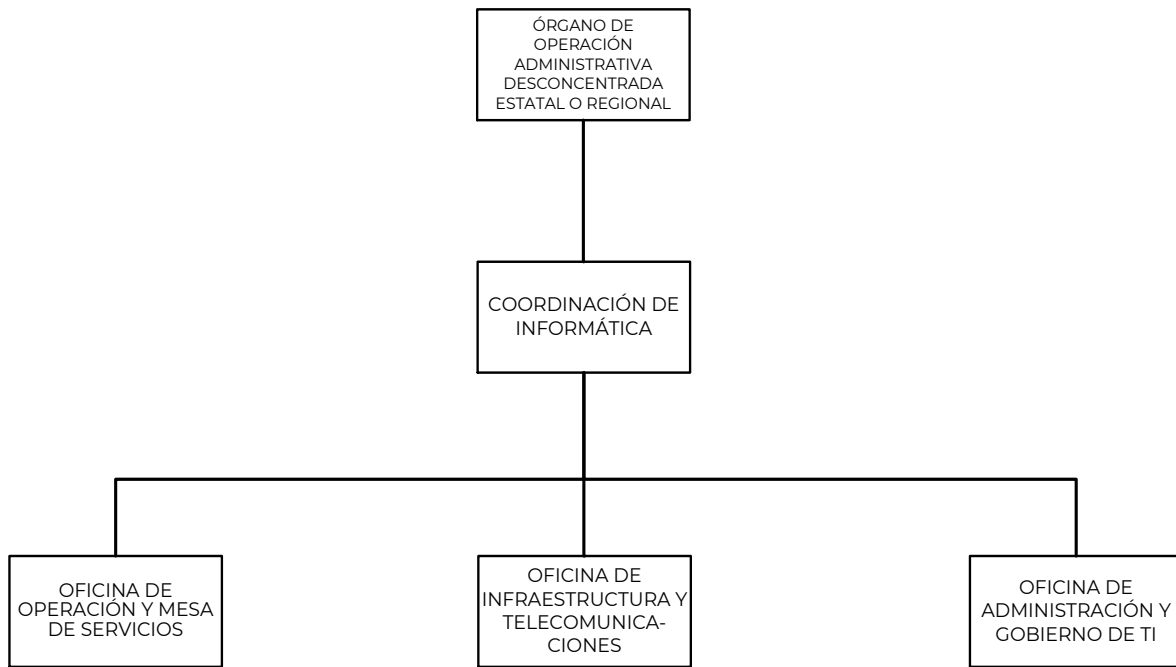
ÓRGANO DE OPERACIÓN ADMINISTRATIVA DESCONCENTRADA ESTATAL O REGIONAL

COORDINACIÓN DE INFORMÁTICA

OFICINA DE OPERACIÓN Y MESA DE SERVICIOS

OFICINA DE INFRAESTRUCTURA Y TELECOMUNICACIONES

OFICINA DE ADMINISTRACIÓN Y GOBIERNO DE TI